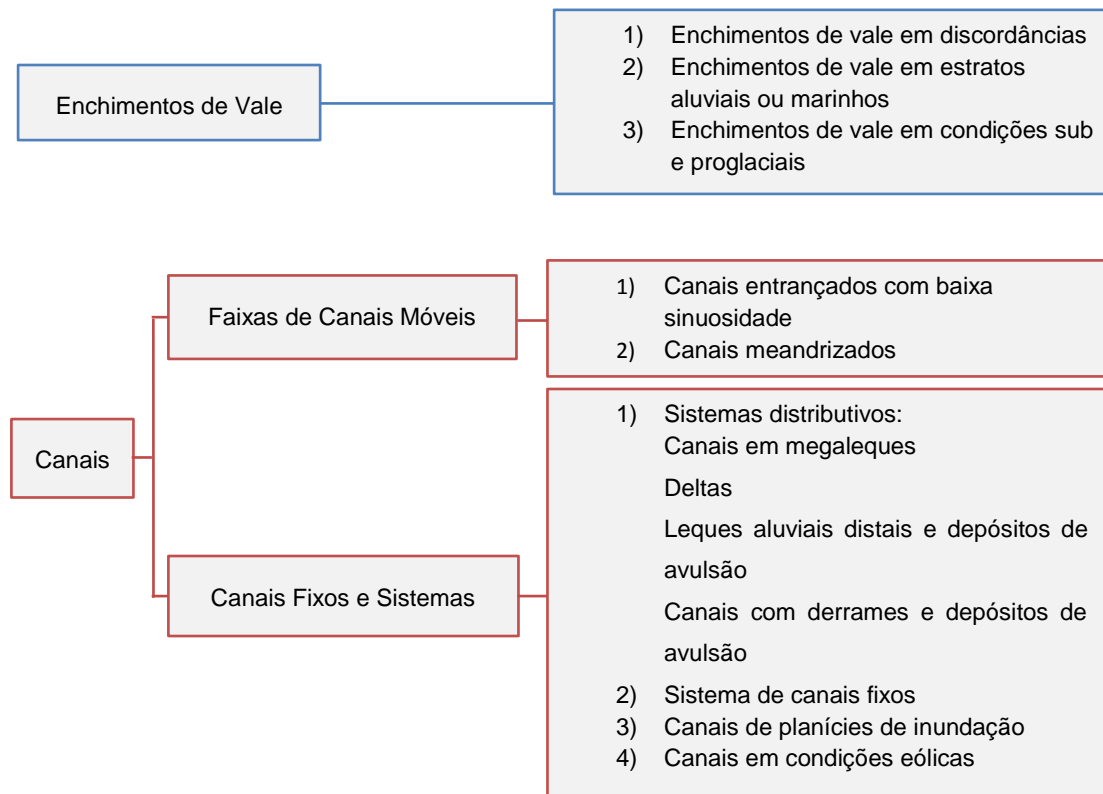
Enchimentos de Vale

1) Enchimentos de vale em discordâncias
2) Enchimentos de vale em estratos aluviais ou marinhos
3) Enchimentos de vale em condições sub e proglaciais

Canais

Faixas de Canais Móveis

1) Canais entrançados com baixa sinuosidade
2) Canais meandrizados

Canais Fixos e Sistemas

1) Sistemas distributivos:
Canais em megaleques
Deltas
Leques aluviais distais e depósitos de avulsão
Canais com derrames e depósitos de avulsão
2) Sistema de canais fixos
3) Canais de planícies de inundação
4) Canais em condições eólicas